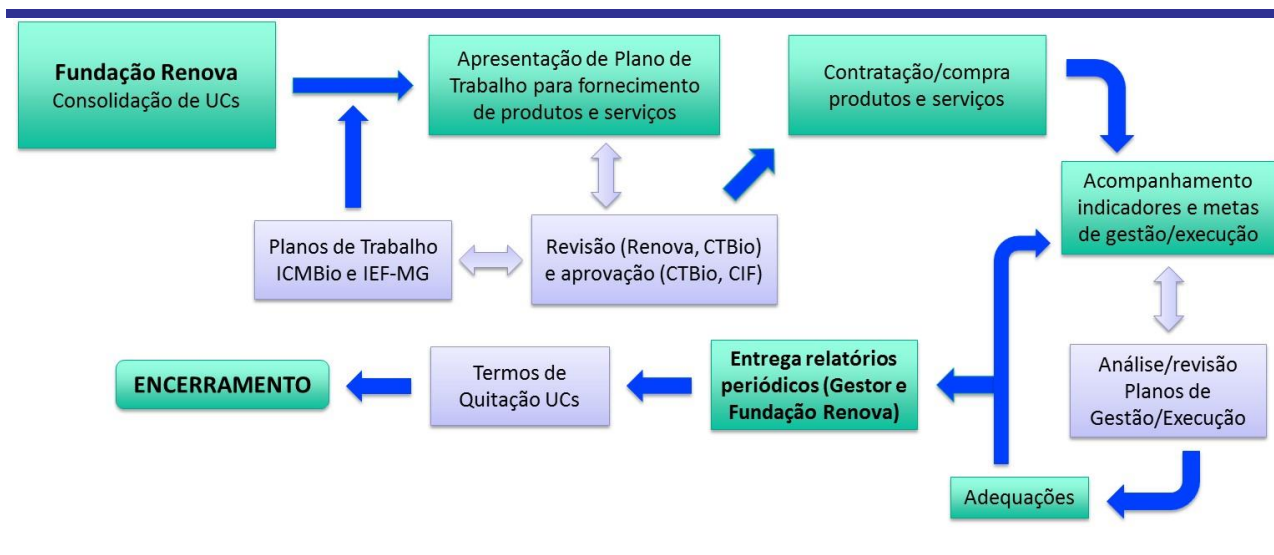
**Fundação Renova**
Consolidação de UCs

Apresentação de Plano de Trabalho para fornecimento de produtos e serviços

Contratação/compra produtos e serviços

Planos de Trabalho ICMBio e IEF-MG

Revisão (Renova, CTBio) e aprovação (CTBio, CIF)

Acompanhamento indicadores e metas de gestão/execução

Análise/revisão Planos de Gestão/Execução

Adequações

**Entrega relatórios periódicos (Gestor e Fundação Renova)**

Termos de Quitação UCs

**ENCERRAMENTO**